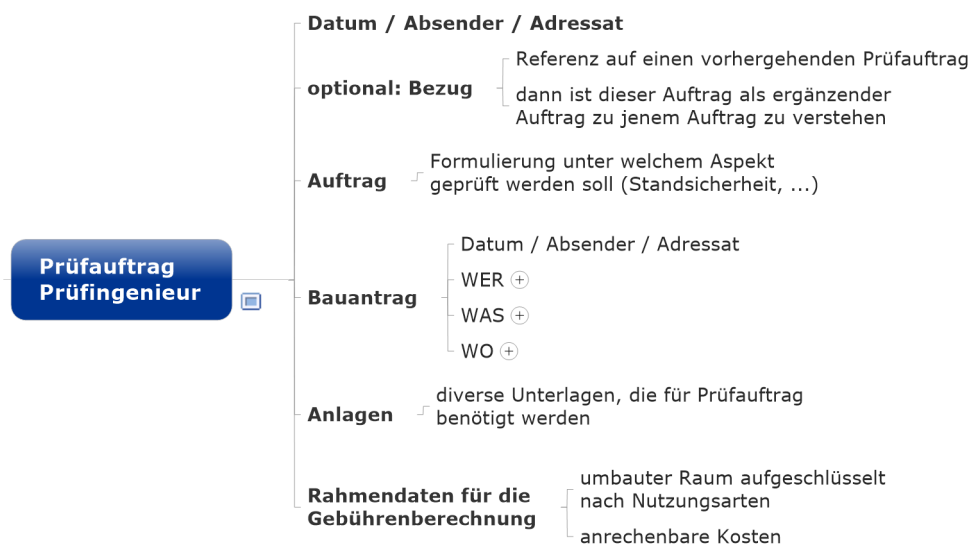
Prüfauftrag Prüfingenieur

Datum / Absender / Adressat

optional: Bezug

Referenz auf einen vorhergehenden Prüfauftrag

dann ist dieser Auftrag als ergänzender Auftrag zu jenem Auftrag zu verstehen

Auftrag

Formulierung unter welchem Aspekt geprüft werden soll (Standsicherheit, ...)

Bauantrag

Datum / Absender / Adressat

WER

WAS

WO

Anlagen

diverse Unterlagen, die für Prüfauftrag benötigt werden

Rahmendaten für die Gebührenberechnung

umbauter Raum aufgeschlüsselt nach Nutzungsarten

anrechenbare Kosten